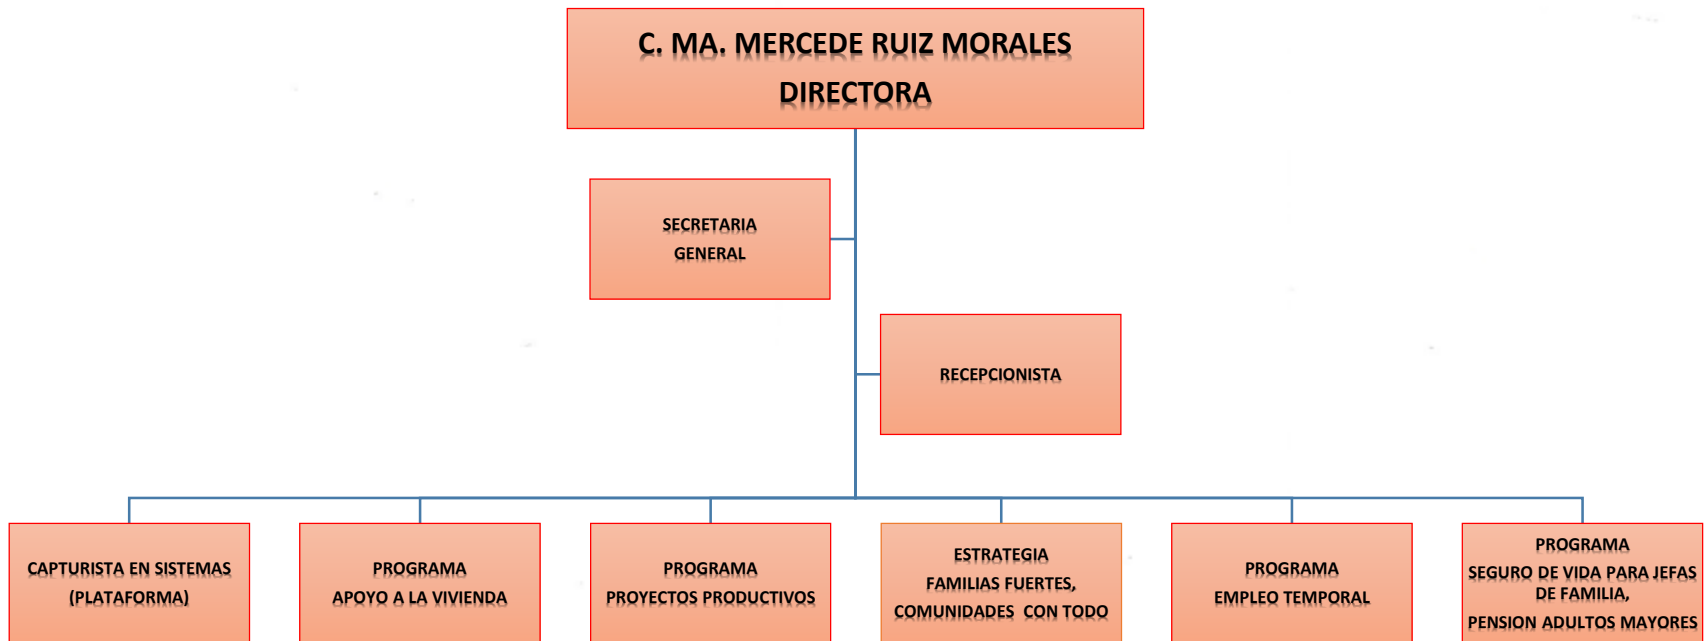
C. MA. MERCEDE RUIZ MORALES
DIRECTORA

SECRETARIA GENERAL

RECEPCIONISTA

CAPTURISTA EN SISTEMAS (PLATAFORMA)

PROGRAMA APOYO A LA VIVIENDA

PROGRAMA PROYECTOS PRODUCTIVOS

ESTRATEGIA FAMILIAS FUERTES, COMUNIDADES CON TODO

PROGRAMA EMPLEO TEMPORAL

PROGRAMA SEGURO DE VIDA PARA JEFAS DE FAMILIA, PENSION ADULTOS MAYORES